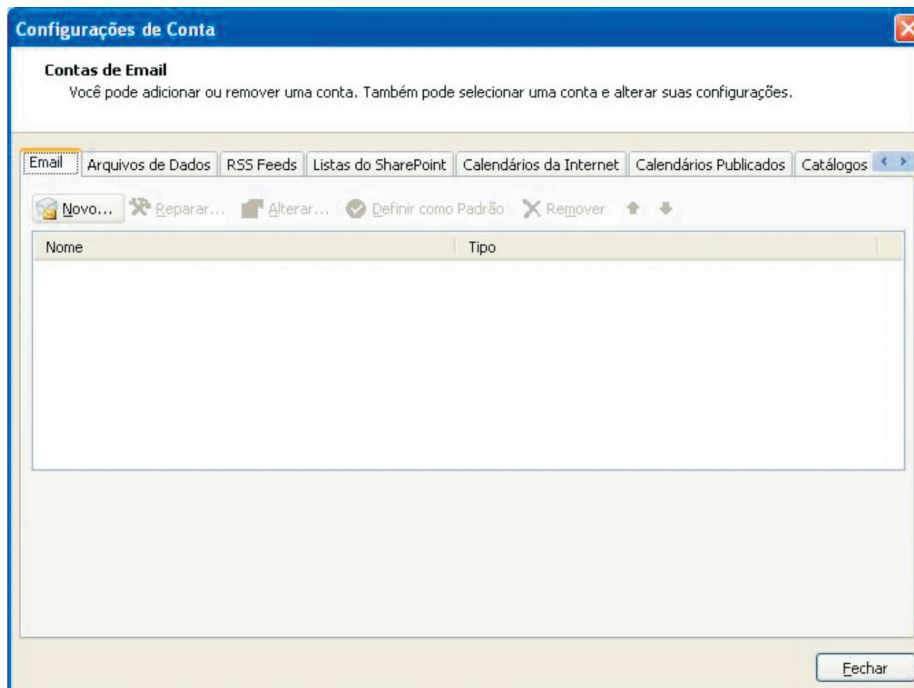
Configurações de Conta

Contas de Email
Você pode adicionar ou remover uma conta. Também pode selecionar uma conta e alterar suas configurações.

Email | Arquivos de Dados | RSS Feeds | Listas do SharePoint | Calendários da Internet | Calendários Publicados | Catálogos

Novo... Reparar... Alterar... Definir como Padrão Remover

| Nome | Tipo |
|---|---|

Fechar